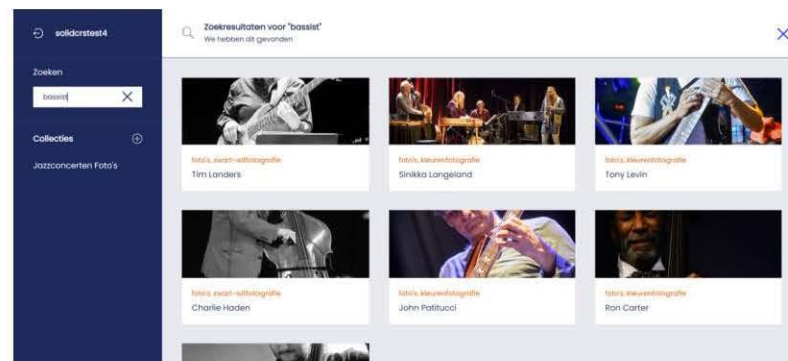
solidcrstest4

Zoeken

bassist

Collecties

Jazzconcerten Foto's

Zoekresultaten voor "bassist"
We hebben dit gevonden

foto's, zwart-witfotografie
Tim Landers

foto's, kleurenfotografie
Sinikka Langeland

foto's, kleurenfotografie
Tony Levin

foto's, zwart-witfotografie
Charlie Haden

foto's, kleurenfotografie
John Patitucci

foto's, kleurenfotografie
Ron Carter